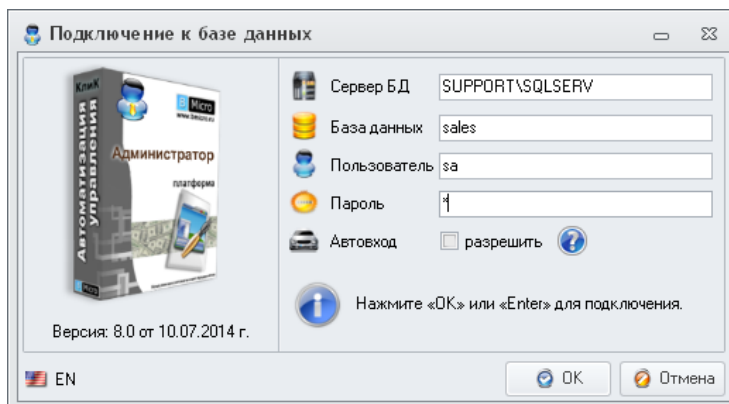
Подключение к базе данных

КлиК
Автоматизация управления
BMicro
www.bmicro.ru
Администратор
платформа

Версия: 8.0 от 10.07.2014 г.

Сервер БД SUPPORT\SQLSERV
База данных sales
Пользователь sa
Пароль *
Автовход разрешить

Нажмите «OK» или «Enter» для подключения.

EN
OK
Отмена